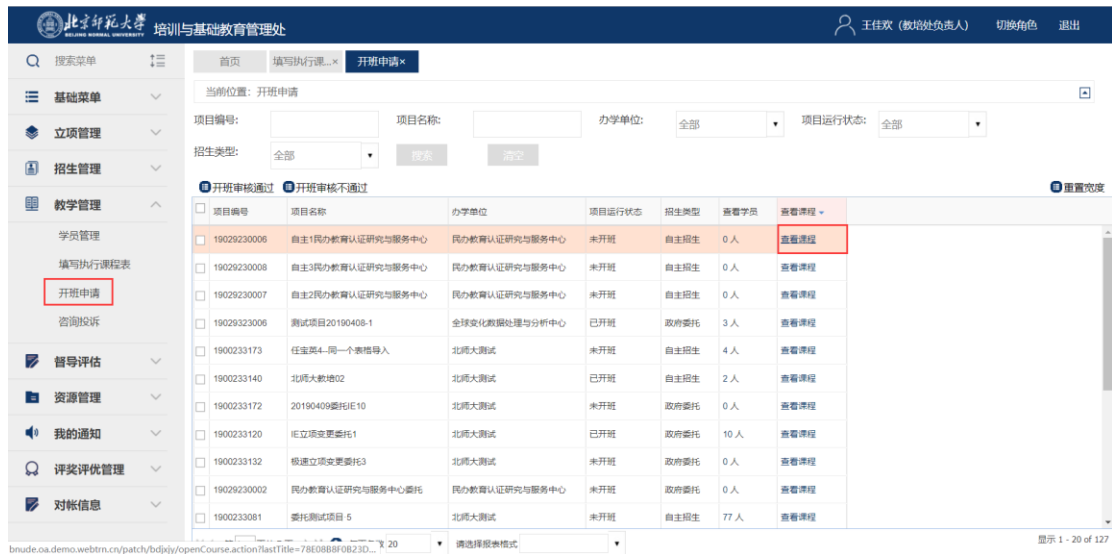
北京师范大学 BEIJING NORMAL UNIVERSITY 培训与基础教育管理处

王佳欢（教培处负责人） 切换角色 退出

搜索菜单

基础菜单
立项管理
招生管理
教学管理
学员管理
填写执行课程表
开班申请
咨询投诉
督导评估
资源管理
我的通知
评奖评优管理
对帐信息

首页 填写执行课... × 开班申请 ×

当前位置：开班申请

项目编号： 项目名称： 办学单位： 全部 项目运行状态： 全部

招生类型： 全部 搜索 清空

开班审核通过 开班审核不通过 重置宽度

| 项目编号 | 项目名称 | 办学单位 | 项目运行状态 | 招生类型 | 查看学员 | 查看课程 |
|---|---|---|---|---|---|---|
| 19029230006 | 自主1民办教育认证研究与服务中心 | 民办教育认证研究与服务中心 | 未开班 | 自主招生 | 0 人 | 查看课程 |
| 19029230008 | 自主3民办教育认证研究与服务中心 | 民办教育认证研究与服务中心 | 未开班 | 自主招生 | 0 人 | 查看课程 |
| 19029230007 | 自主2民办教育认证研究与服务中心 | 民办教育认证研究与服务中心 | 未开班 | 自主招生 | 0 人 | 查看课程 |
| 19029323006 | 测试项目20190408-1 | 全球变化数据处理与分析中心 | 已开班 | 政府委托 | 3 人 | 查看课程 |
| 1900233173 | 任宝英4--同一个表格导入 | 北师大测试 | 未开班 | 自主招生 | 4 人 | 查看课程 |
| 1900233140 | 北师大教培02 | 北师大测试 | 已开班 | 自主招生 | 2 人 | 查看课程 |
| 1900233172 | 20190409委托IE10 | 北师大测试 | 未开班 | 政府委托 | 0 人 | 查看课程 |
| 1900233120 | IE立项变更委托1 | 北师大测试 | 已开班 | 政府委托 | 10 人 | 查看课程 |
| 1900233132 | 极速立项变更委托3 | 北师大测试 | 未开班 | 政府委托 | 0 人 | 查看课程 |
| 19029230002 | 民办教育认证研究与服务中心委托 | 民办教育认证研究与服务中心 | 未开班 | 政府委托 | 0 人 | 查看课程 |
| 1900233081 | 委托测试项目 5 | 北师大测试 | 未开班 | 自主招生 | 77 人 | 查看课程 |

bnude.oa.demo.webtrn.cn/patch/bdjxjy/openCourse.action?lastTitle=78E08B8F0B23D... 20 请选择报表格式 显示 1 - 20 of 127